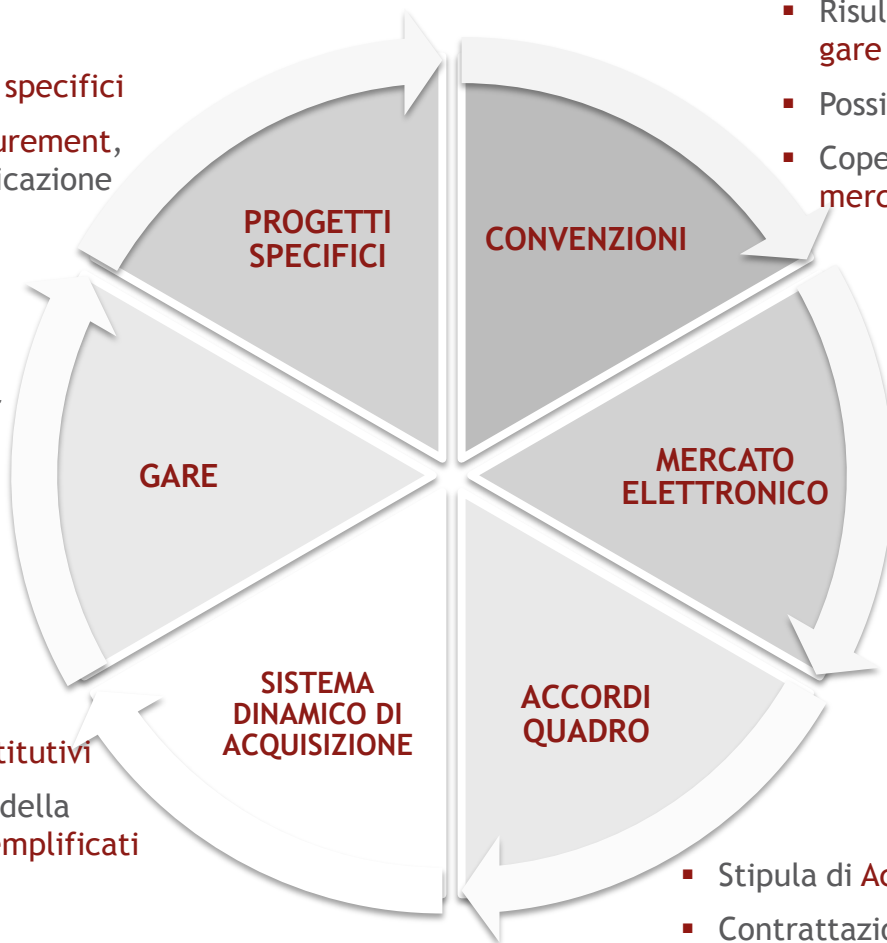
specifici

urement, icazione

titutivi

della mplificati

PROGETTI SPECIFICI

CONVENZIONI

GARE

MERCATO ELETTRONICO

SISTEMA DINAMICO DI ACQUISIZIONE

ACCORDI QUADRO

▪ Risul gare

▪ Possi

▪ Cope merc

▪ Stipula di Ac

▪ Contrattazio